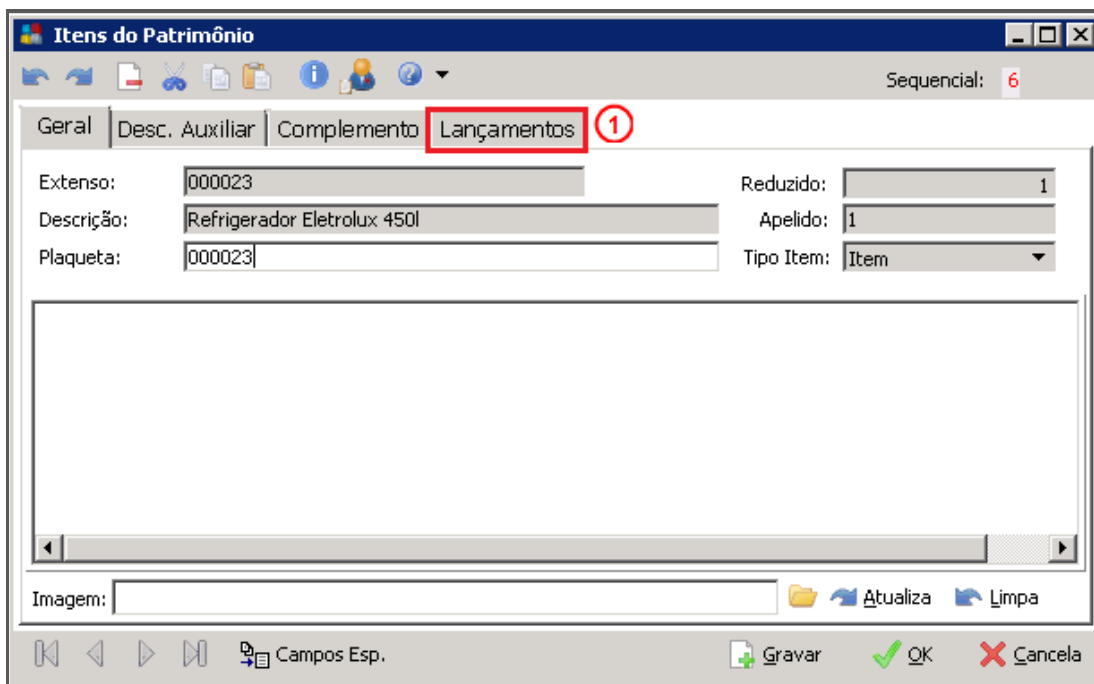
Itens do Patrimônio

Sequencial: 6

Geral | Desc. Auxiliar | Complemento | Lançamentos

1

Extenso: 000023
Descrição: Refrigerador Eletrolux 450l
Plaqueta: 000023

Reduzido: 1
Apelido: 1
Tipo Item: Item

Imagem:

Atualiza
Limpa

Campos Esp.

Gravar
OK
Cancela